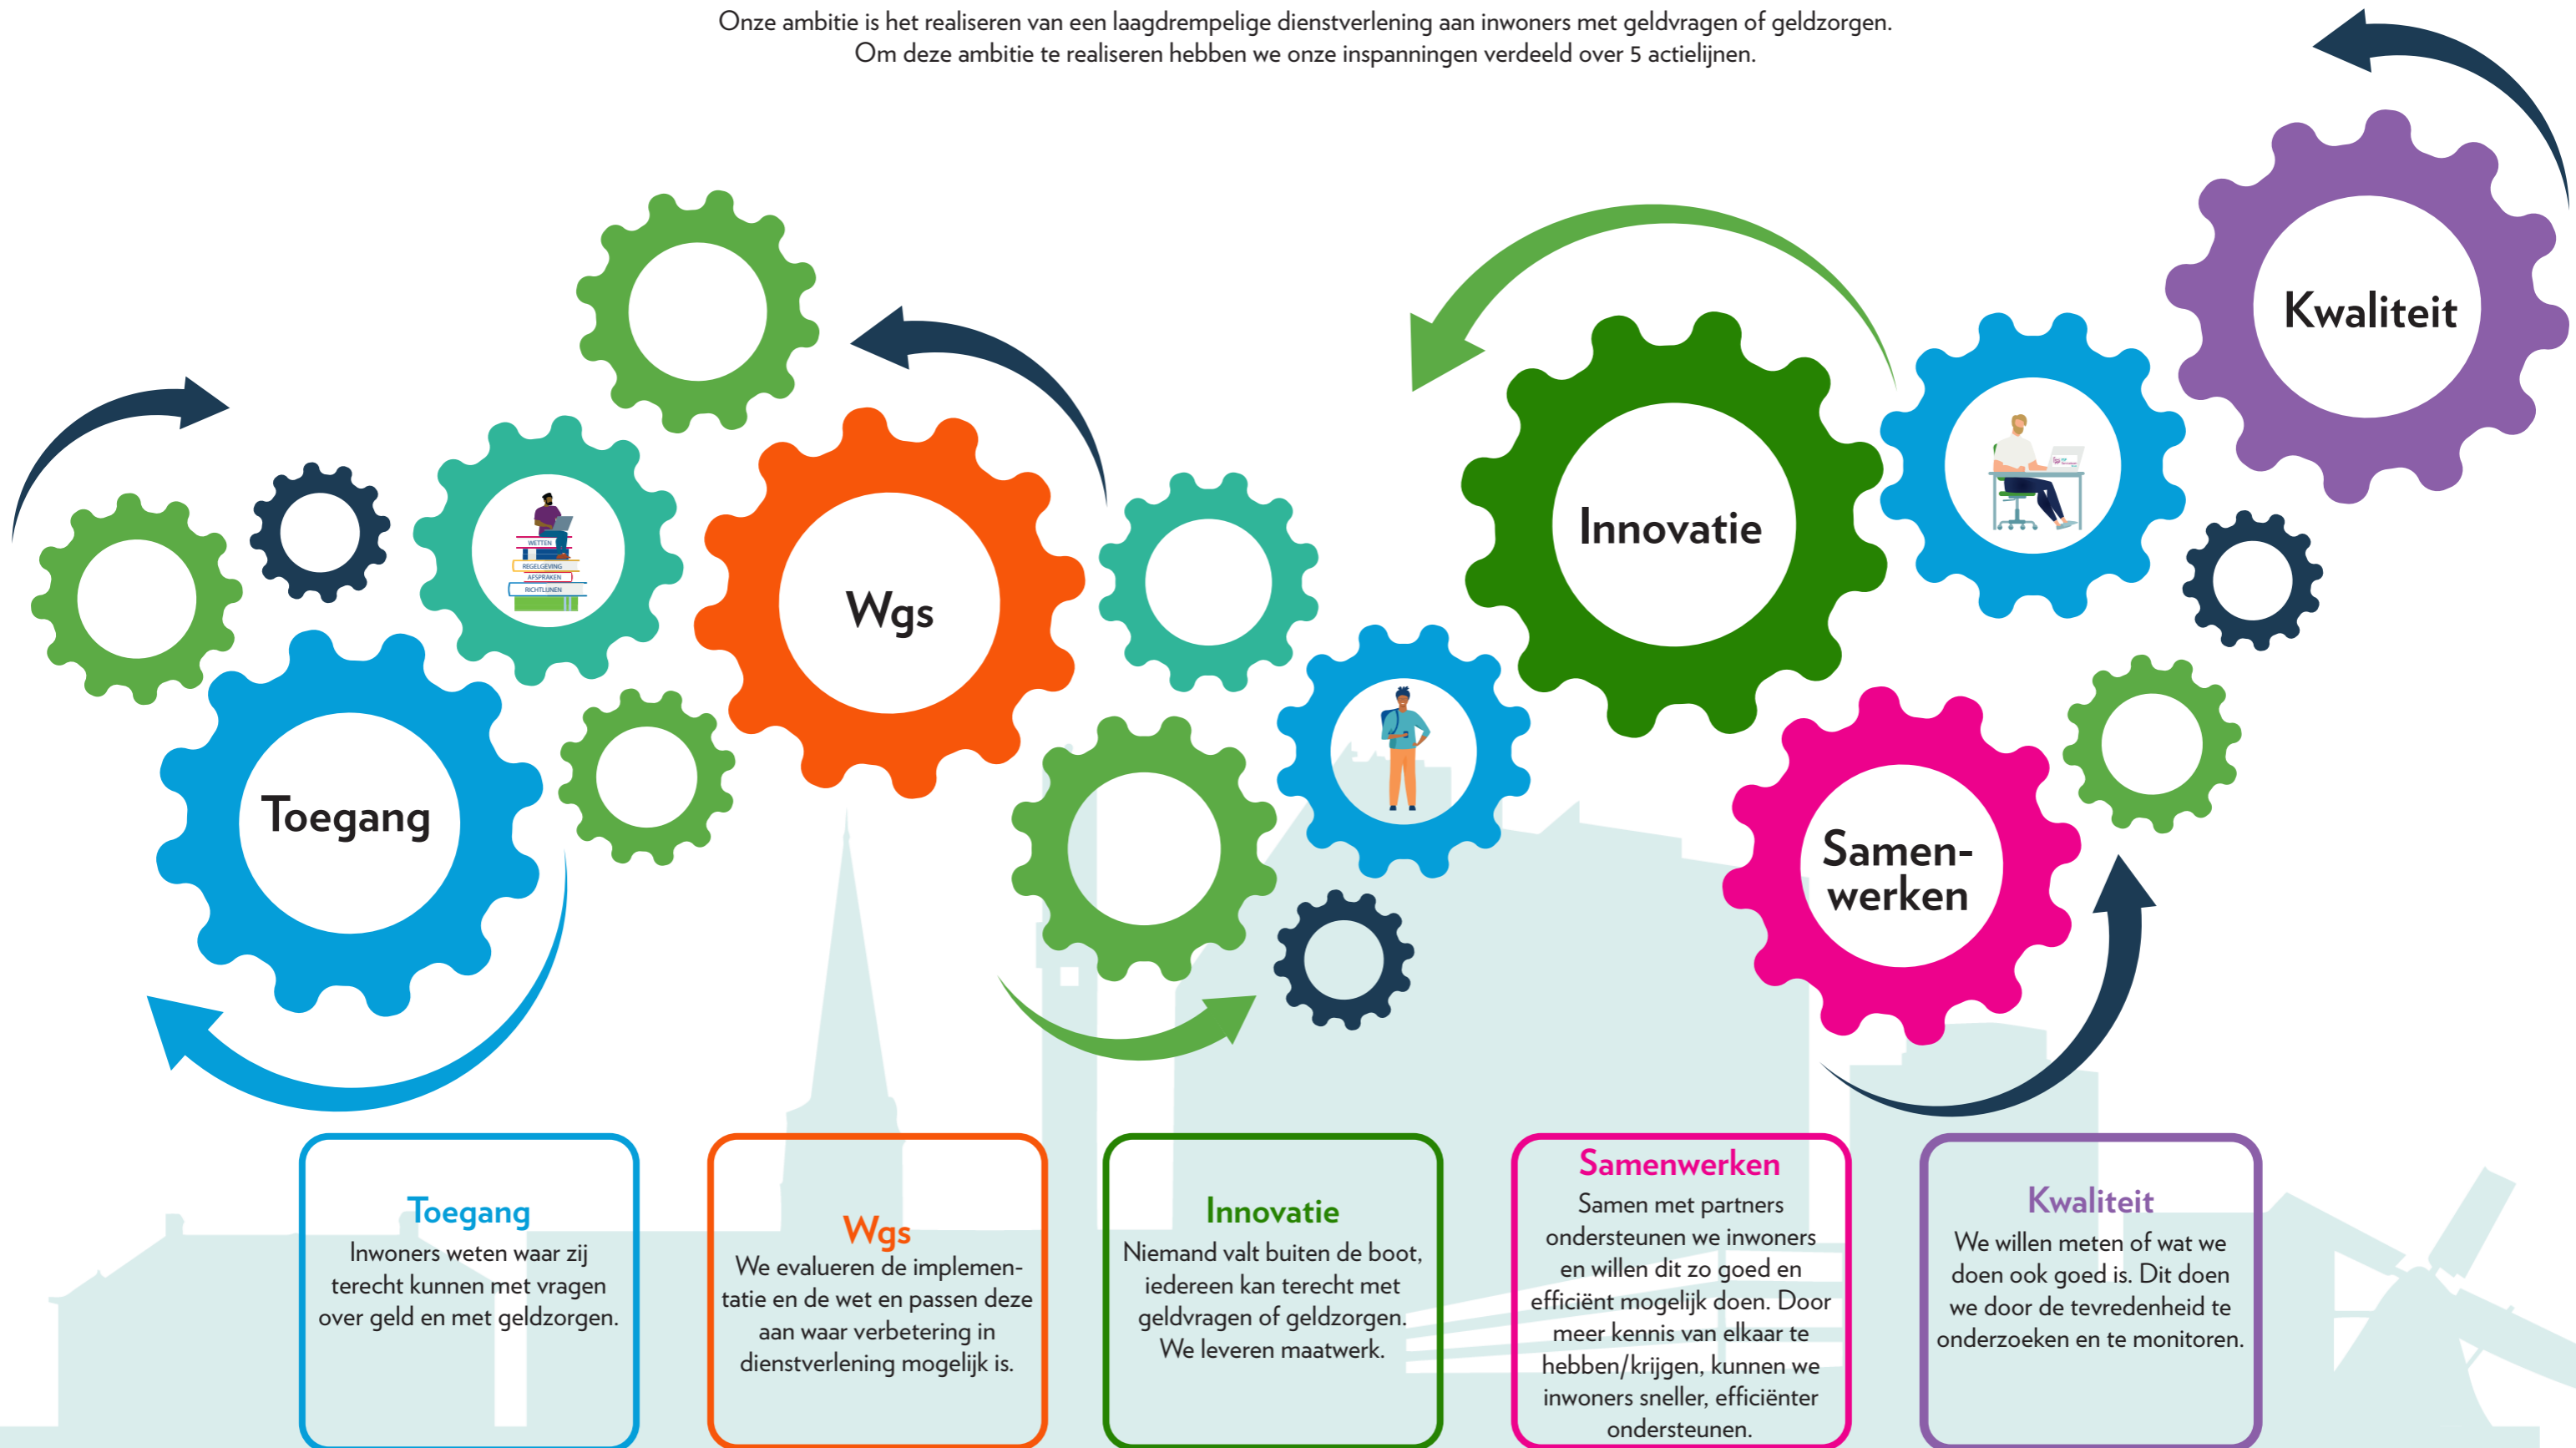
Onze ambitie is het realiseren van een laagdrempelige dienstverlening aan inwoners met geldvragen of geldzorgen.
Om deze ambitie te realiseren hebben we onze inspanningen verdeeld over 5 actielijnen.

Kwaliteit

Innovatie

Wgs

WETTEN
REGELGEVING
AFSPRAKEN
RICHTLIJNEN

Toegang

Samen-
werken

Toegang
Inwoners weten waar zij terecht kunnen met vragen over geld en met geldzorgen.

Wgs
We evalueren de implementatie en de wet en passen deze aan waar verbetering in dienstverlening mogelijk is.

Innovatie
Niemand valt buiten de boot, iedereen kan terecht met geldvragen of geldzorgen. We leveren maatwerk.

Samenwerken
Samen met partners ondersteunen we inwoners en willen dit zo goed en efficiënt mogelijk doen. Door meer kennis van elkaar te hebben/krijgen, kunnen we inwoners sneller, efficiënter ondersteunen.

Kwaliteit
We willen meten of wat we doen ook goed is. Dit doen we door de tevredenheid te onderzoeken en te monitoren.